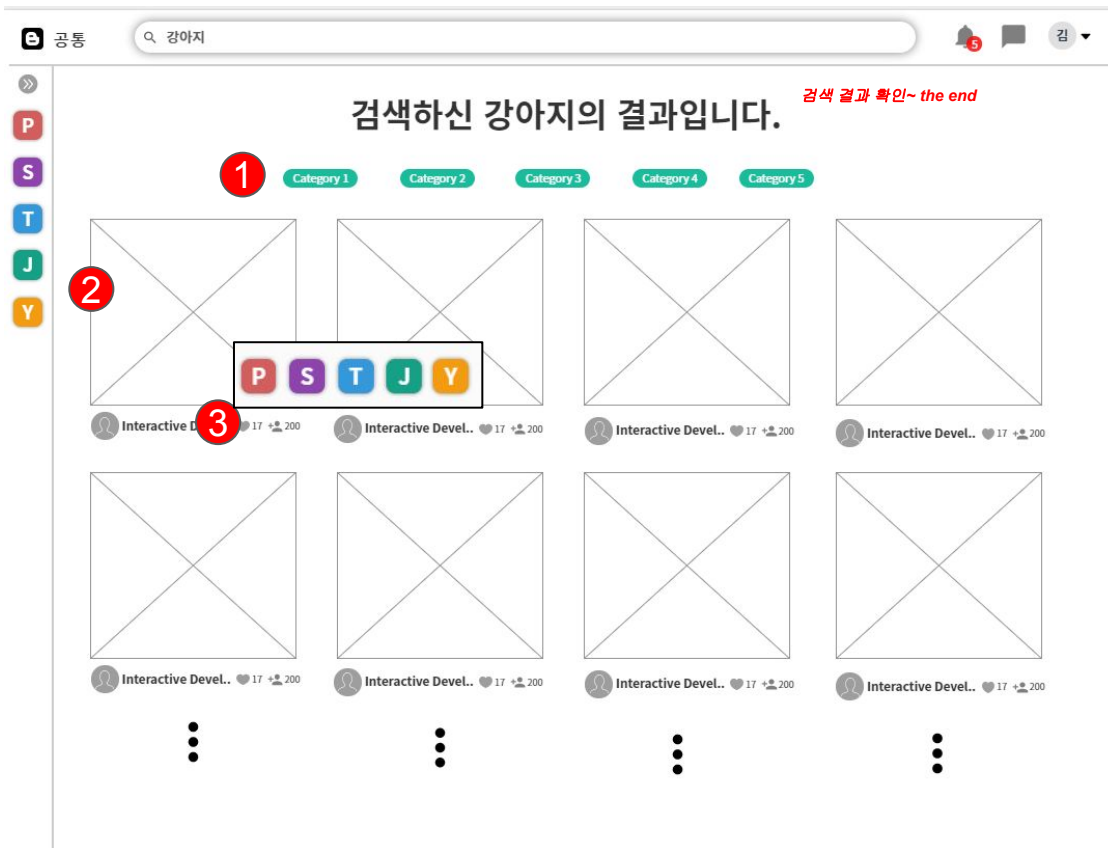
공통

강아지

5

김

P
S
T
J
Y

검색하신 강아지의 결과입니다.

검색 결과 확인~ the end

1

Category 1 Category 2 Category 3 Category 4 Category 5

2

P S T J Y

3

Interactive De 17 200
Interactive Devel.. 17 200
Interactive Devel.. 17 200
Interactive Devel.. 17 200

Interactive Devel.. 17 200
Interactive Devel.. 17 200
Interactive Devel.. 17 200
Interactive Devel.. 17 200